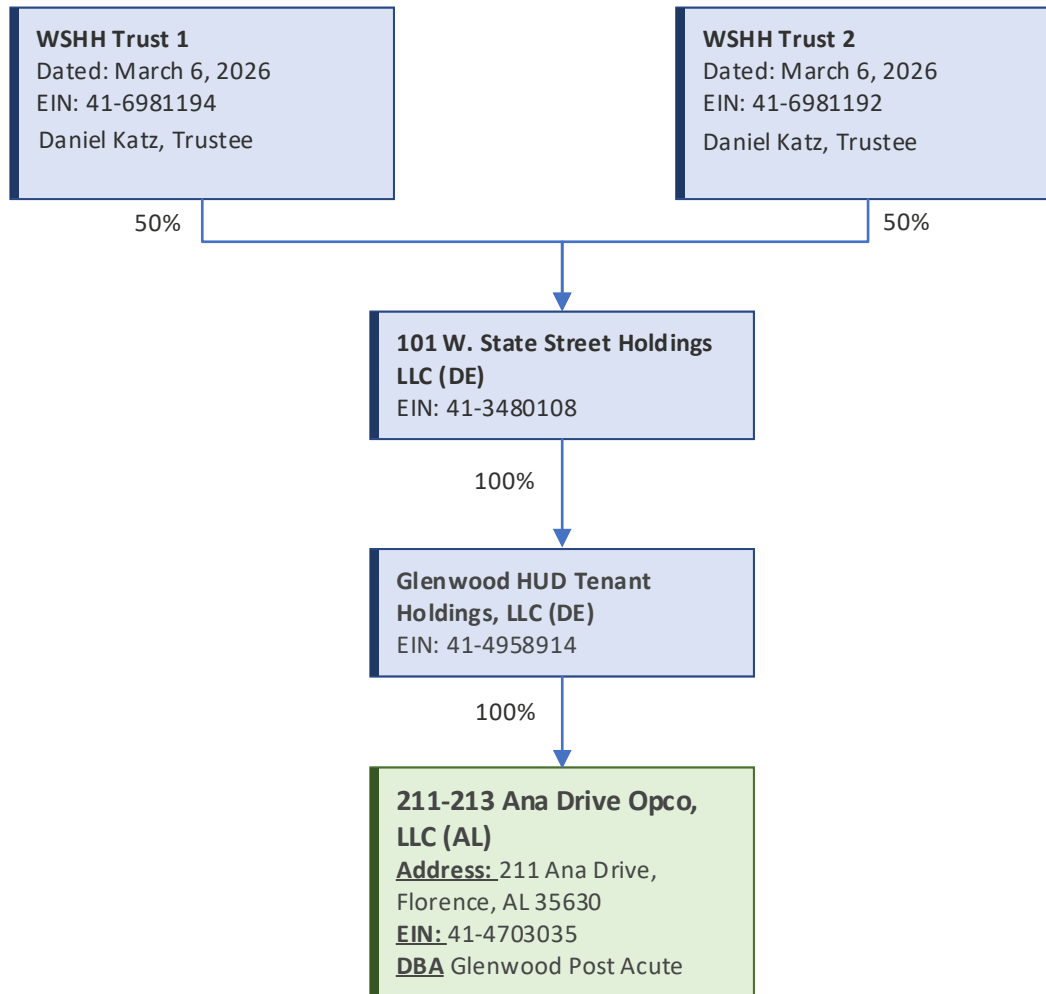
WSHH Trust 1
Dated: March 6, 2026
EIN: 41-6981194
Daniel Katz, Trustee

WSHH Trust 2
Dated: March 6, 2026
EIN: 41-6981192
Daniel Katz, Trustee

50%

50%

101 W. State Street Holdings LLC (DE)
EIN: 41-3480108

100%

Glenwood HUD Tenant Holdings, LLC (DE)
EIN: 41-4958914

100%

211-213 Ana Drive Opco, LLC (AL)
Address: 211 Ana Drive, Florence, AL 35630
EIN: 41-4703035
DBA Glenwood Post Acute